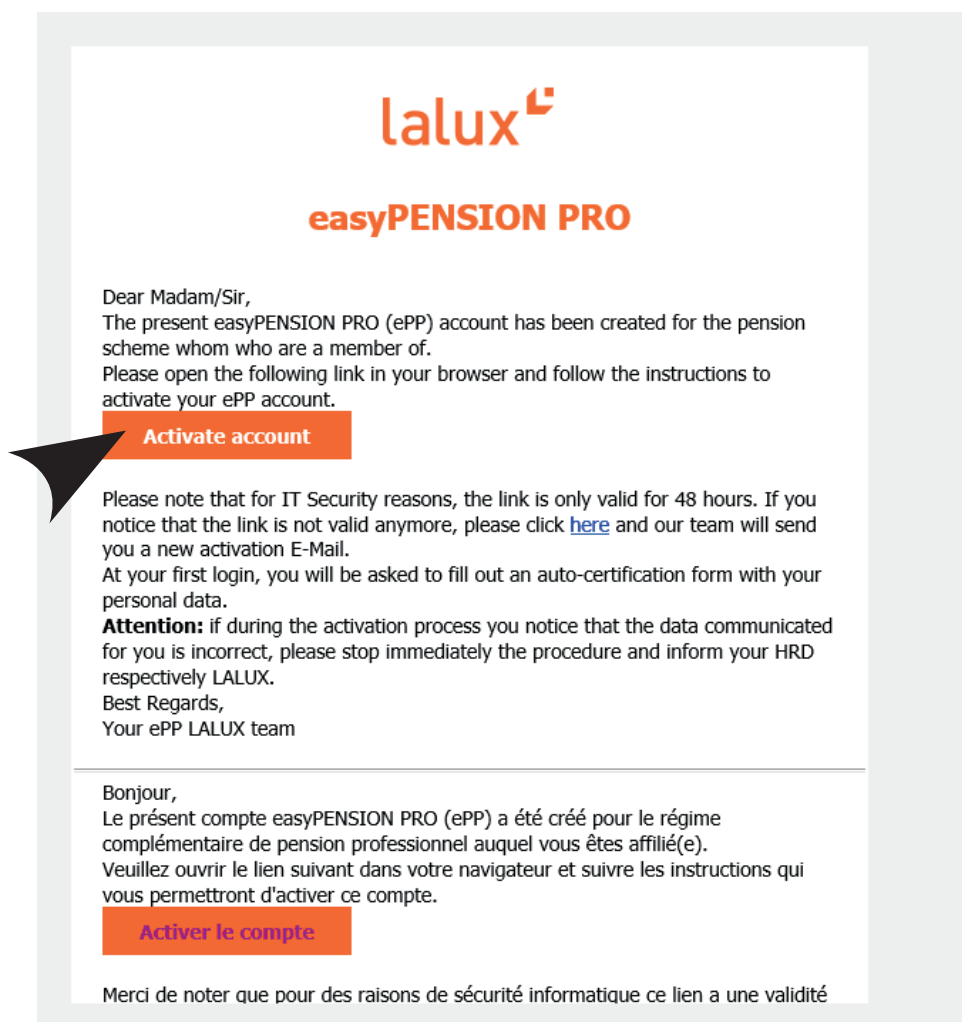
lalux

easyPENSION PRO

Dear Madam/Sir,
The present easyPENSION PRO (ePP) account has been created for the pension scheme whom who are a member of.
Please open the following link in your browser and follow the instructions to activate your ePP account.

Activate account

Please note that for IT Security reasons, the link is only valid for 48 hours. If you notice that the link is not valid anymore, please click here and our team will send you a new activation E-Mail.
At your first login, you will be asked to fill out an auto-certification form with your personal data.
**Attention:** if during the activation process you notice that the data communicated for you is incorrect, please stop immediately the procedure and inform your HRD respectively LALUX.
Best Regards,
Your ePP LALUX team

Bonjour,
Le présent compte easyPENSION PRO (ePP) a été créé pour le régime complémentaire de pension professionnel auquel vous êtes affilié(e).
Veuillez ouvrir le lien suivant dans votre navigateur et suivre les instructions qui vous permettront d'activer ce compte.

Activer le compte

Merci de noter que pour des raisons de sécurité informatique ce lien a une validité